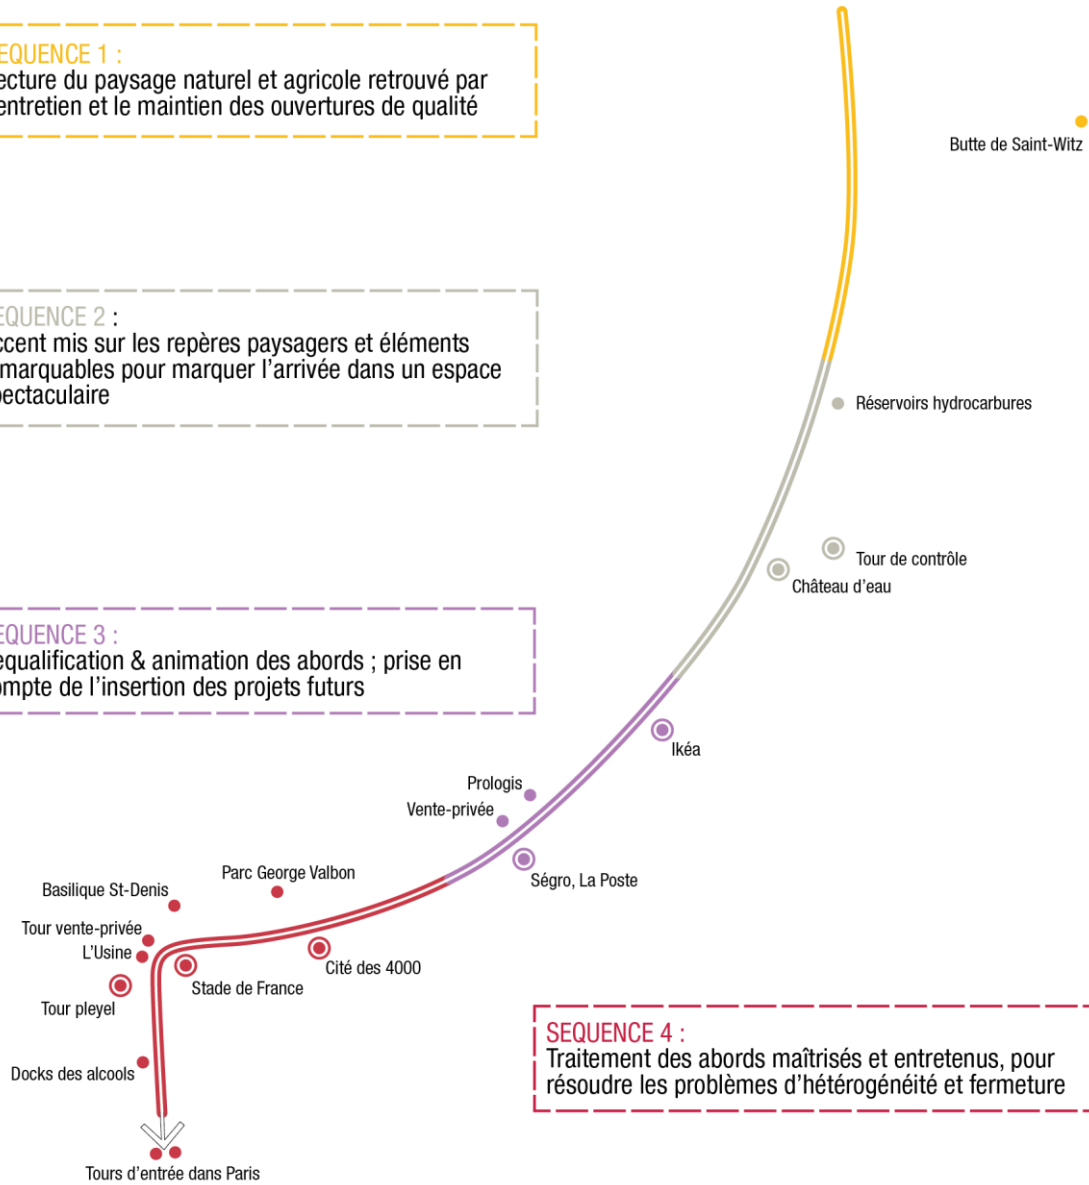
EQUENCE 1 :
ecture du paysage naturel et agricole retrouvé par entretien et le maintien des ouvertures de qualité

Butte de Saint-Witz

EQUENCE 2 :
ccent mis sur les repères paysagers et éléments marquables pour marquer l'arrivée dans un espace pectaculaire

Réservoirs hydrocarbures

Tour de contrôle

Château d'eau

EQUENCE 3 :
equalification & animation des abords ; prise en ompte de l'insertion des projets futurs

Ikéa

Prologis

Vente-privée

Ségro, La Poste

Parc George Valbon

Basilique St-Denis

Tour vente-privée

L'Usine

Cité des 4000

Stade de France

Tour pleyel

SEQUENCE 4 :
Traitement des abords maîtrisés et entretenus, pour résoudre les problèmes d'hétérogénéité et fermeture

Docks des alcools

Tours d'entrée dans Paris